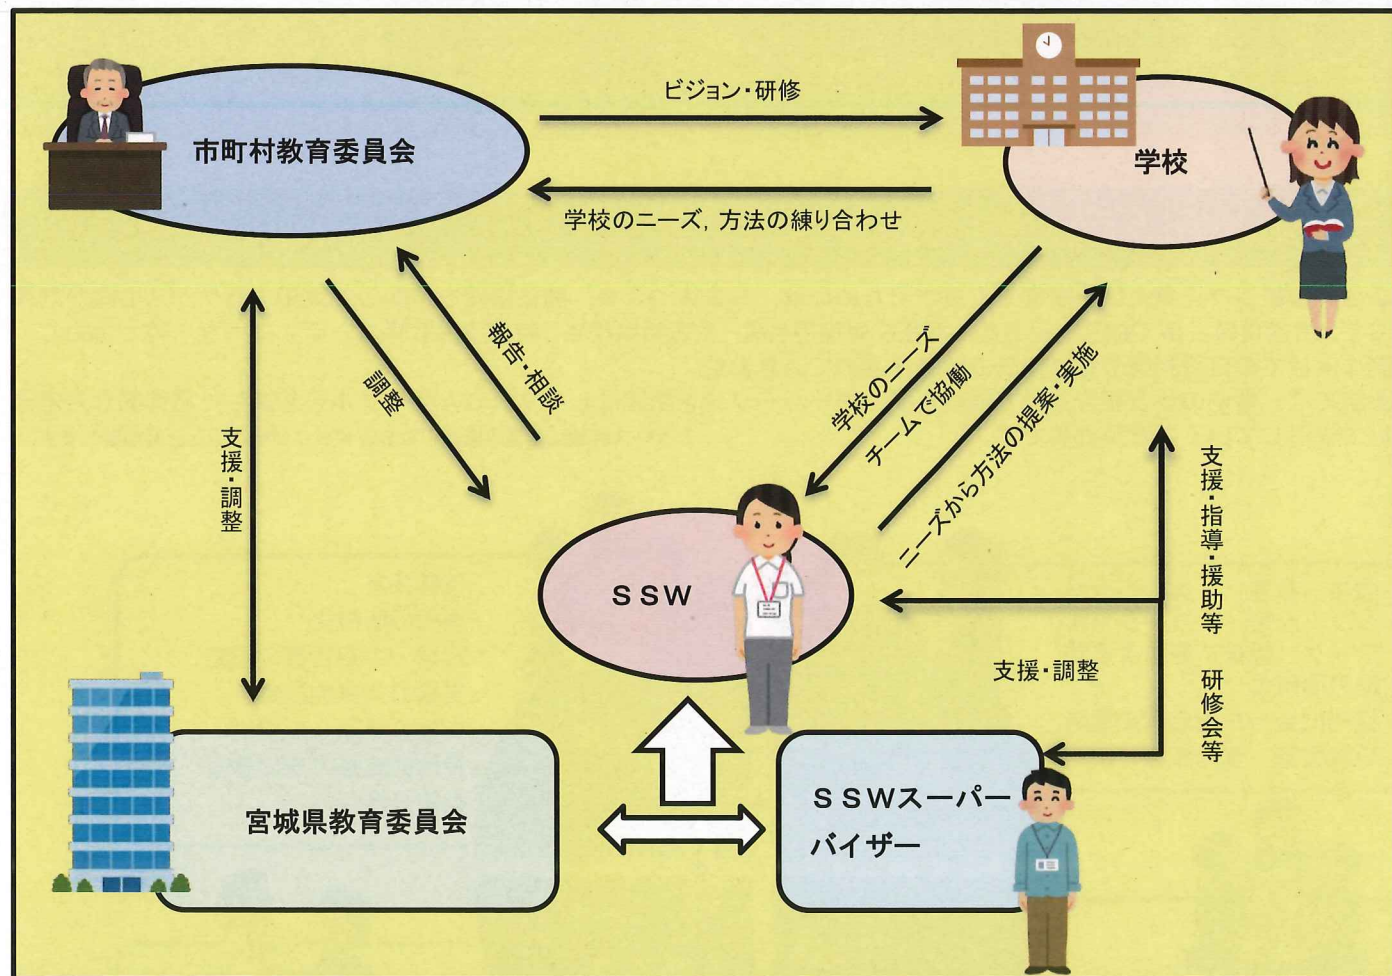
市町村教育委員会

ビジョン・研修

学校

学校のニーズ，方法の練り合わせ

報告・相談

調整

支援・調整

学校のニーズ

チームで協働

ニーズから方法の提案・実施

支援・指導・援助等　研修会等

ＳＳＷ

支援・調整

宮城県教育委員会

ＳＳＷスーパーバイザー